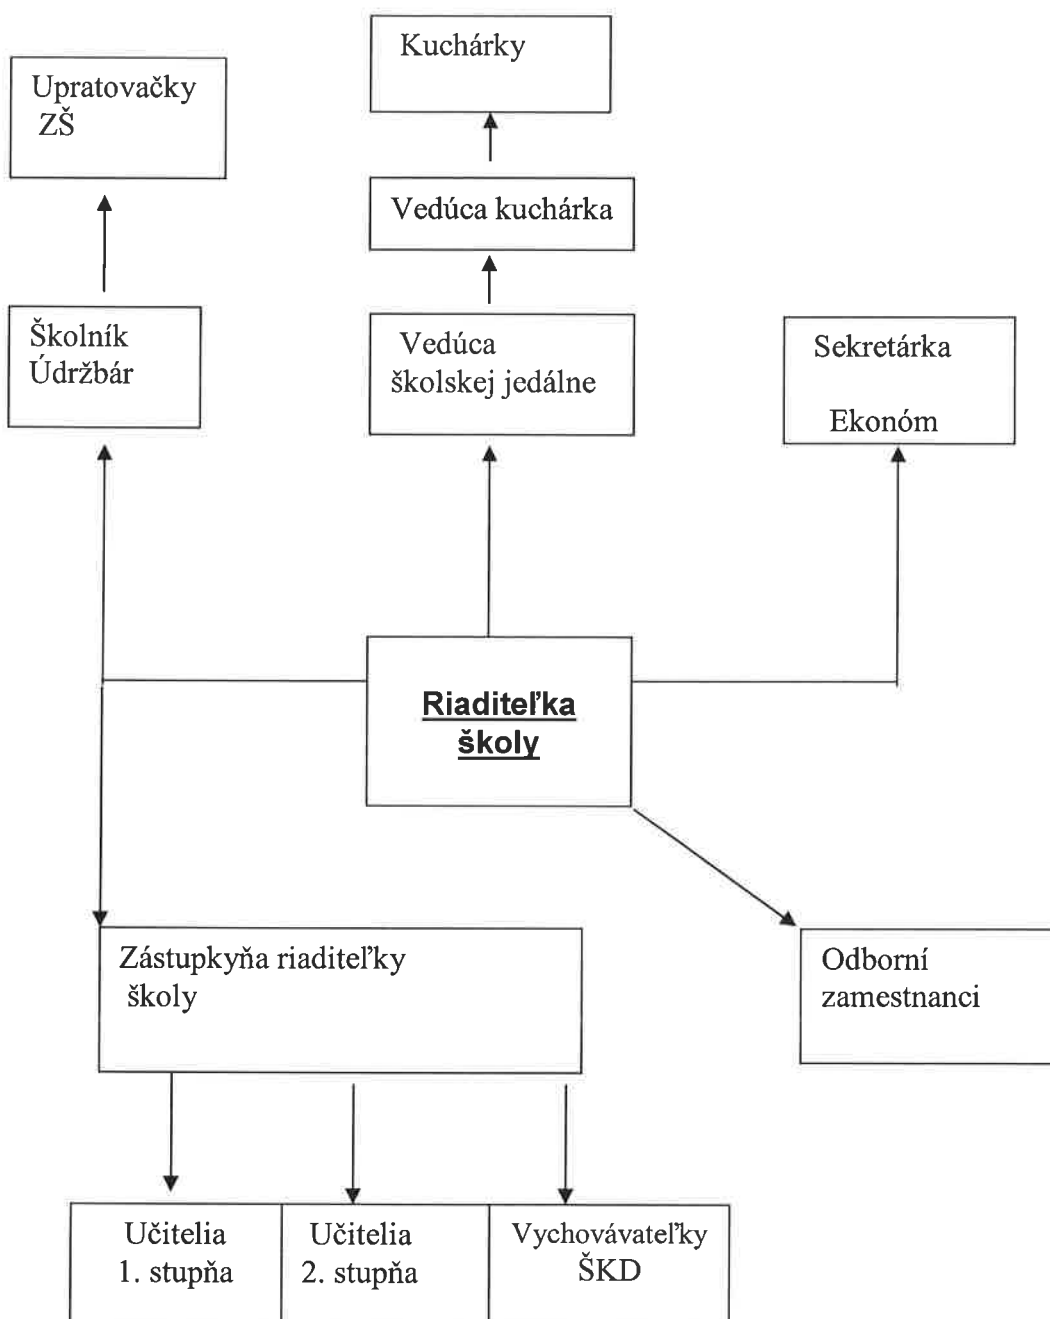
Kuchárky

Upratovačky
ZŠ

Vedúca kuchárka

Školník
Údržbár

Vedúca
školskej jedálne

Sekretárka

Ekonóm

Riaditeľka
školy

Zástupkyňa riaditeľky
školy

Odborní
zamestnanci

Učitelia
1. stupňa

Učitelia
2. stupňa

Vychovávateľky
ŠKD